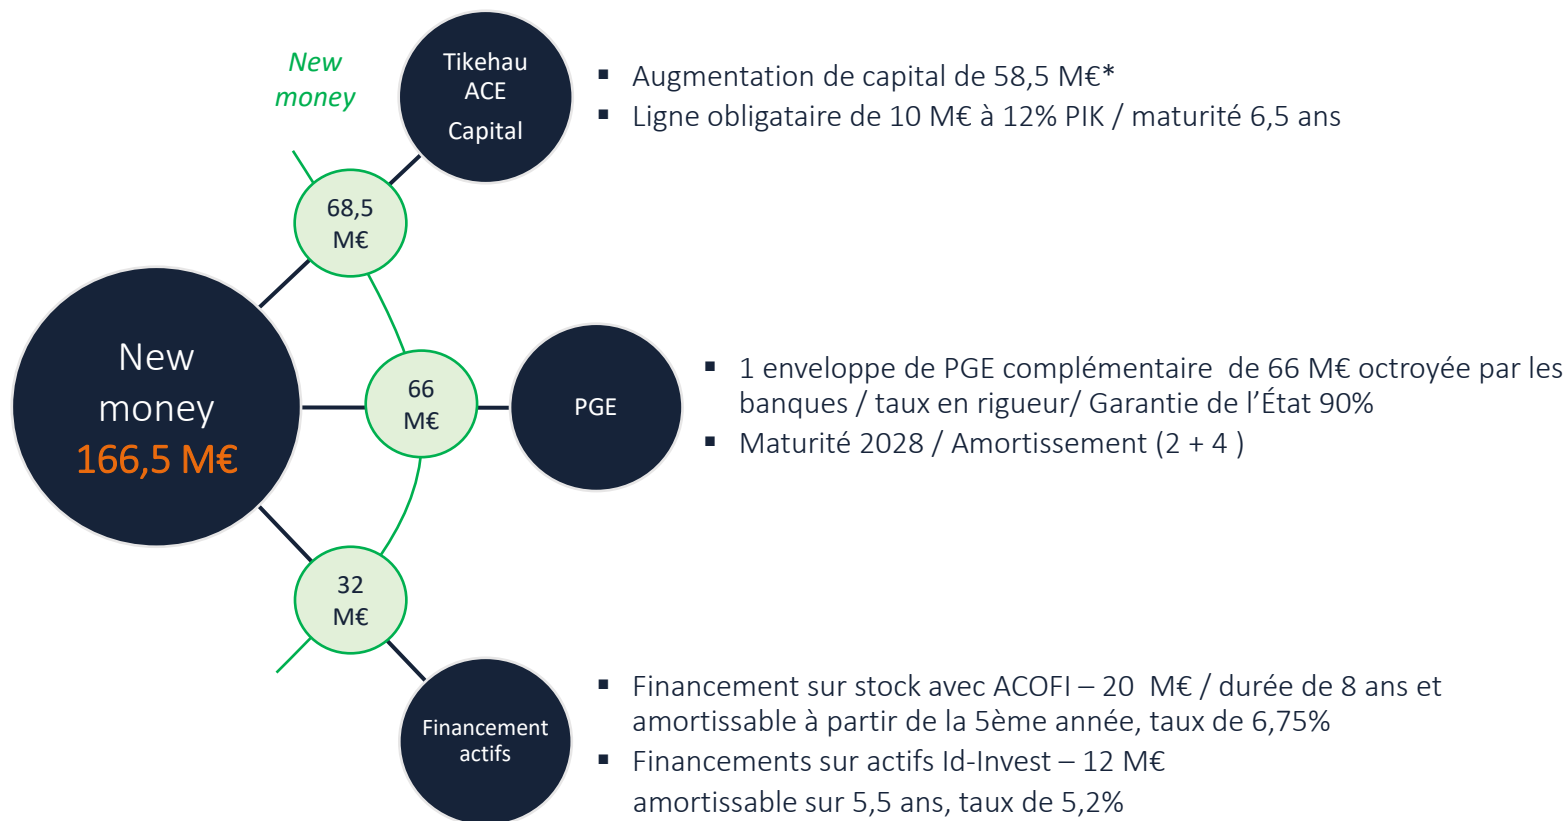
New money

Tikehau ACE Capital

68,5 M€

New money 166,5 M€

66 M€

PGE

32 M€

Financement actifs

▪ Augmentation de capital de 58,5 M€*
▪ Ligne obligataire de 10 M€ à 12% PIK / maturité 6,5 ans

▪ 1 enveloppe de PGE complémentaire de 66 M€ octroyée par les banques / taux en rigueur/ Garantie de l'État 90%
▪ Maturité 2028 / Amortissement (2 + 4 )

▪ Financement sur stock avec ACOFI – 20 M€ / durée de 8 ans et amortissable à partir de la 5ème année, taux de 6,75%
▪ Financements sur actifs Id-Invest – 12 M€ amortissable sur 5,5 ans, taux de 5,2%